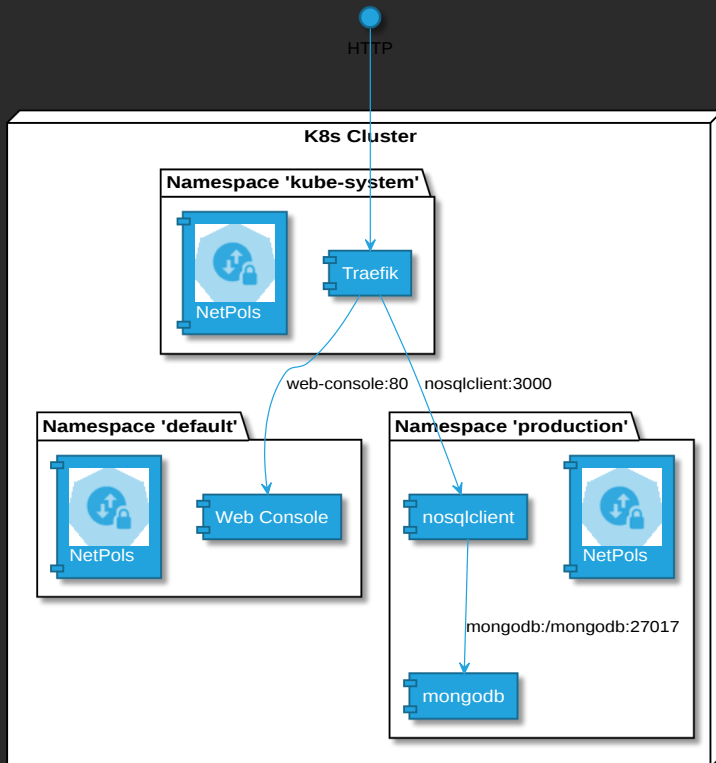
HTTP

K8s Cluster

Namespace 'kube-system'

NetPols

Traefik

web-console:80

nosqlclient:3000

Namespace 'default'

NetPols

Web Console

Namespace 'production'

nosqlclient

NetPols

mongodb:/mongodb:27017

mongodb